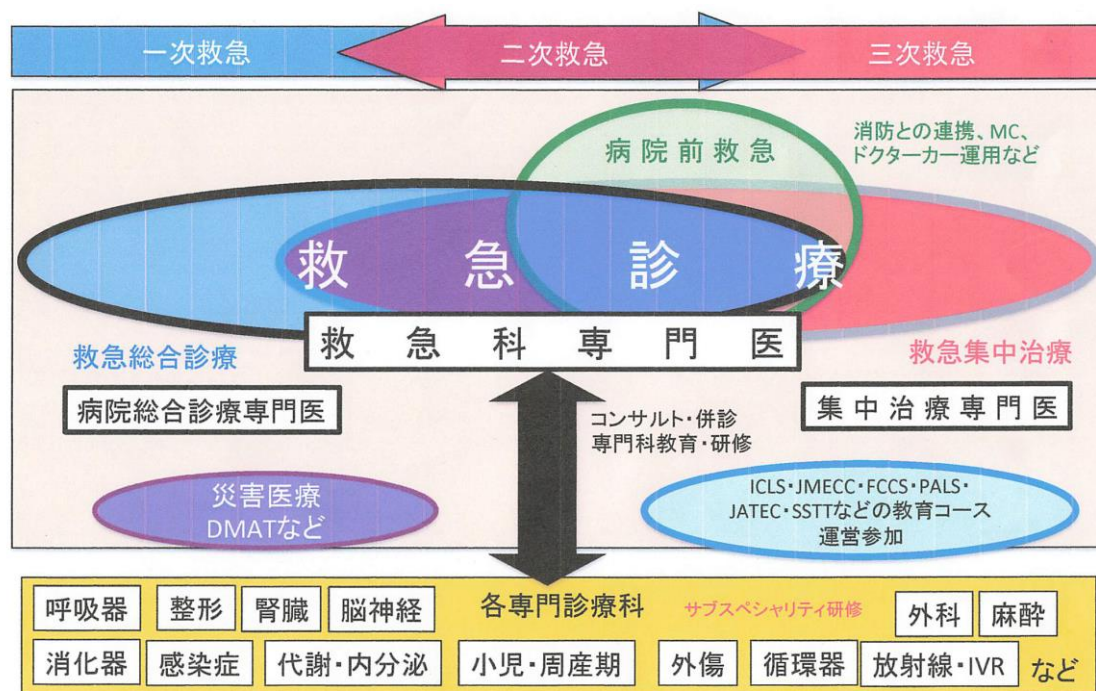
一次救急

二次救急

三次救急

病院前救急

消防との連携、MC、ドクターカー運用など

救　急　診　療

救　急　科　専　門　医

救急総合診療

救急集中治療

病院総合診療専門医

コンサルト・併診
専門科教育・研修

集中治療専門医

災害医療
DMATなど

ICLS・JMECC・FCCS・PALS・
JATEC・SSTTなどの教育コース
運営参加

呼吸器 | 整形 | 腎臓 | 脳神経 | 各専門診療科 | サブスペシャリティ研修 | 外科 | 麻酔

消化器 | 感染症 | 代謝・内分泌 | 小児・周産期 | 外傷 | 循環器 | 放射線・IVR | など